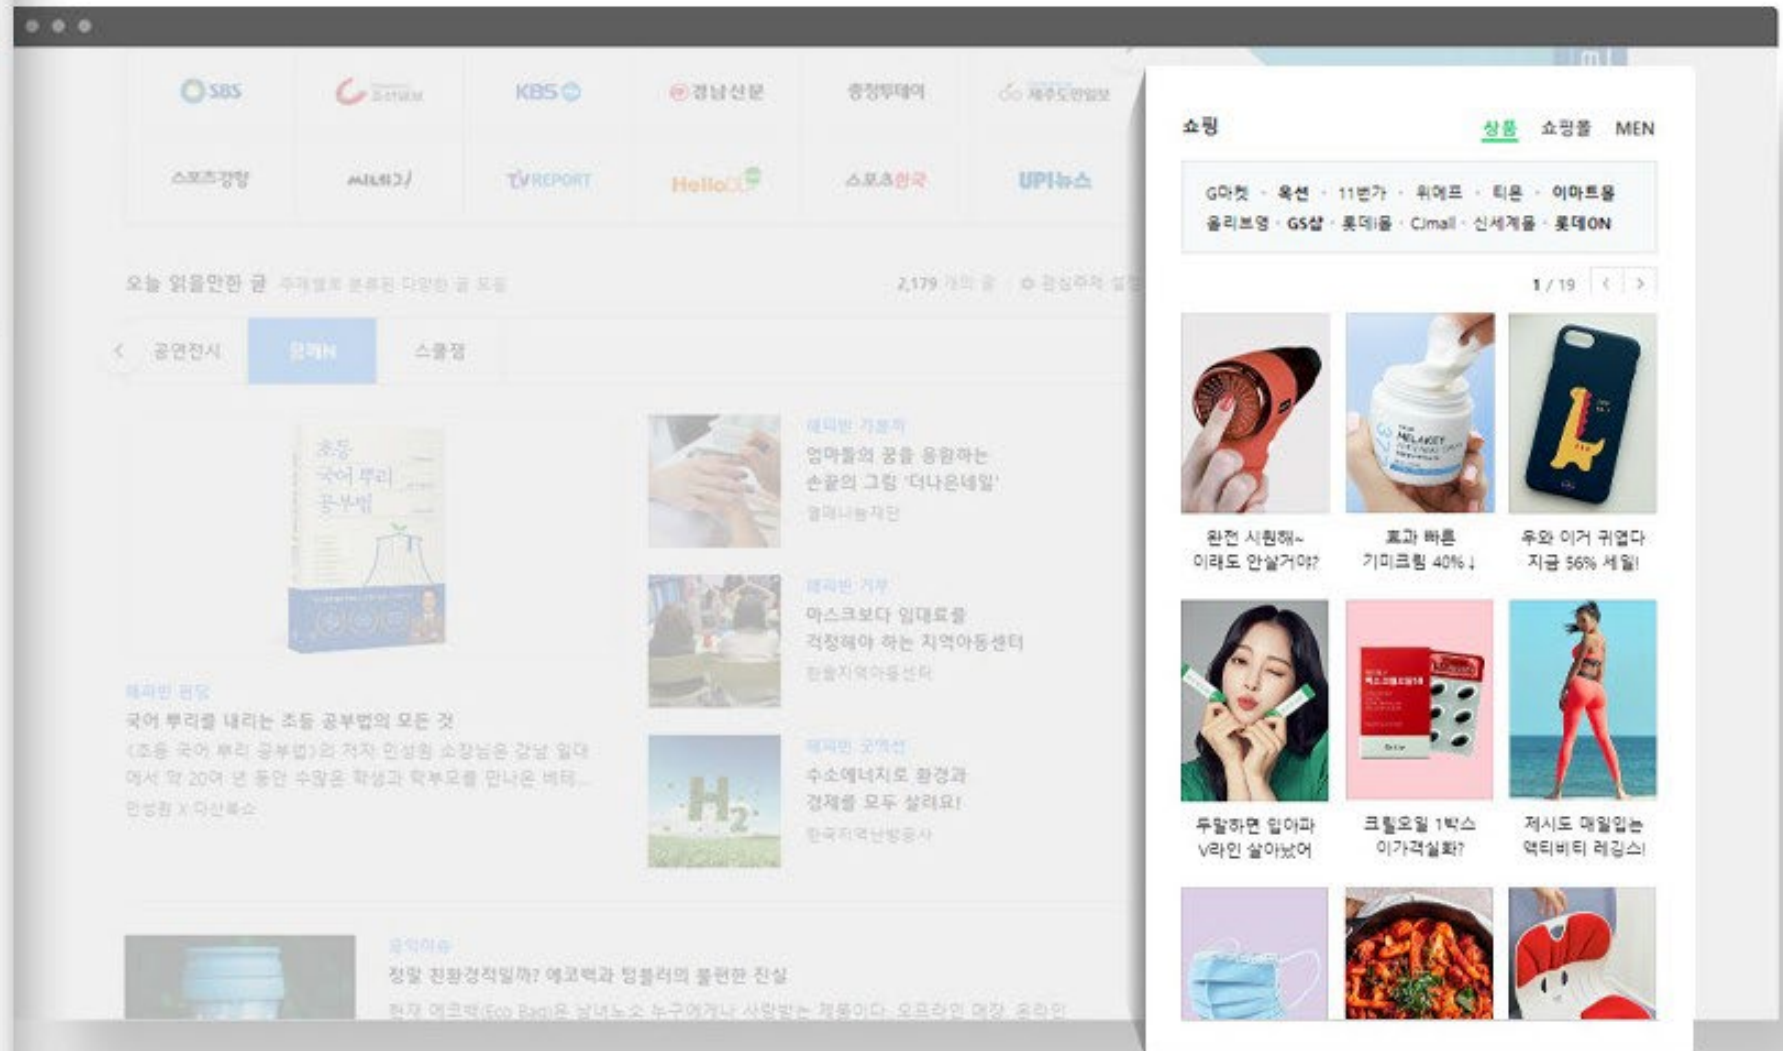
SBS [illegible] KBS 경남신문 충청투데이 제주도민일보

스포츠경향 MILLI TV REPORT Hello 스포츠한국 UPI뉴스

오늘 읽을만한 글 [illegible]

2,179 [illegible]

공연전시 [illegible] 스쿨잼

초등 국어 뿌리 공부법

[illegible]

국어 뿌리를 내리는 초등 공부법의 모든 것

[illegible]

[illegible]

엄마들의 꿈을 응원하는 손끝의 그림 '더나은네일'

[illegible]

마스크보다 임대료를 걱정해야 하는 지역아동센터

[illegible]

수소에너지로 환경과 경제를 모두 살려요!

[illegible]

정말 친환경적일까? 에코백과 텀블러의 불편한 진실

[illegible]

쇼핑 상품 쇼핑몰 MEN

G마켓 · 옥션 · 11번가 · 위메프 · 티몬 · 이마트몰
올리브영 · GS샵 · 롯데몰 · CJmall · 신세계몰 · 롯데ON

1 / 19

완전 시원해~ 이래도 안살거야?

효과 빠른 기미크림 40%↓

우와 이거 귀엽다 지금 56% 세일!

두말하면 입아파 V라인 살아났어

크릴오일 1박스 이가격실화?

제시도 매일입는 액티비티 레깅스!